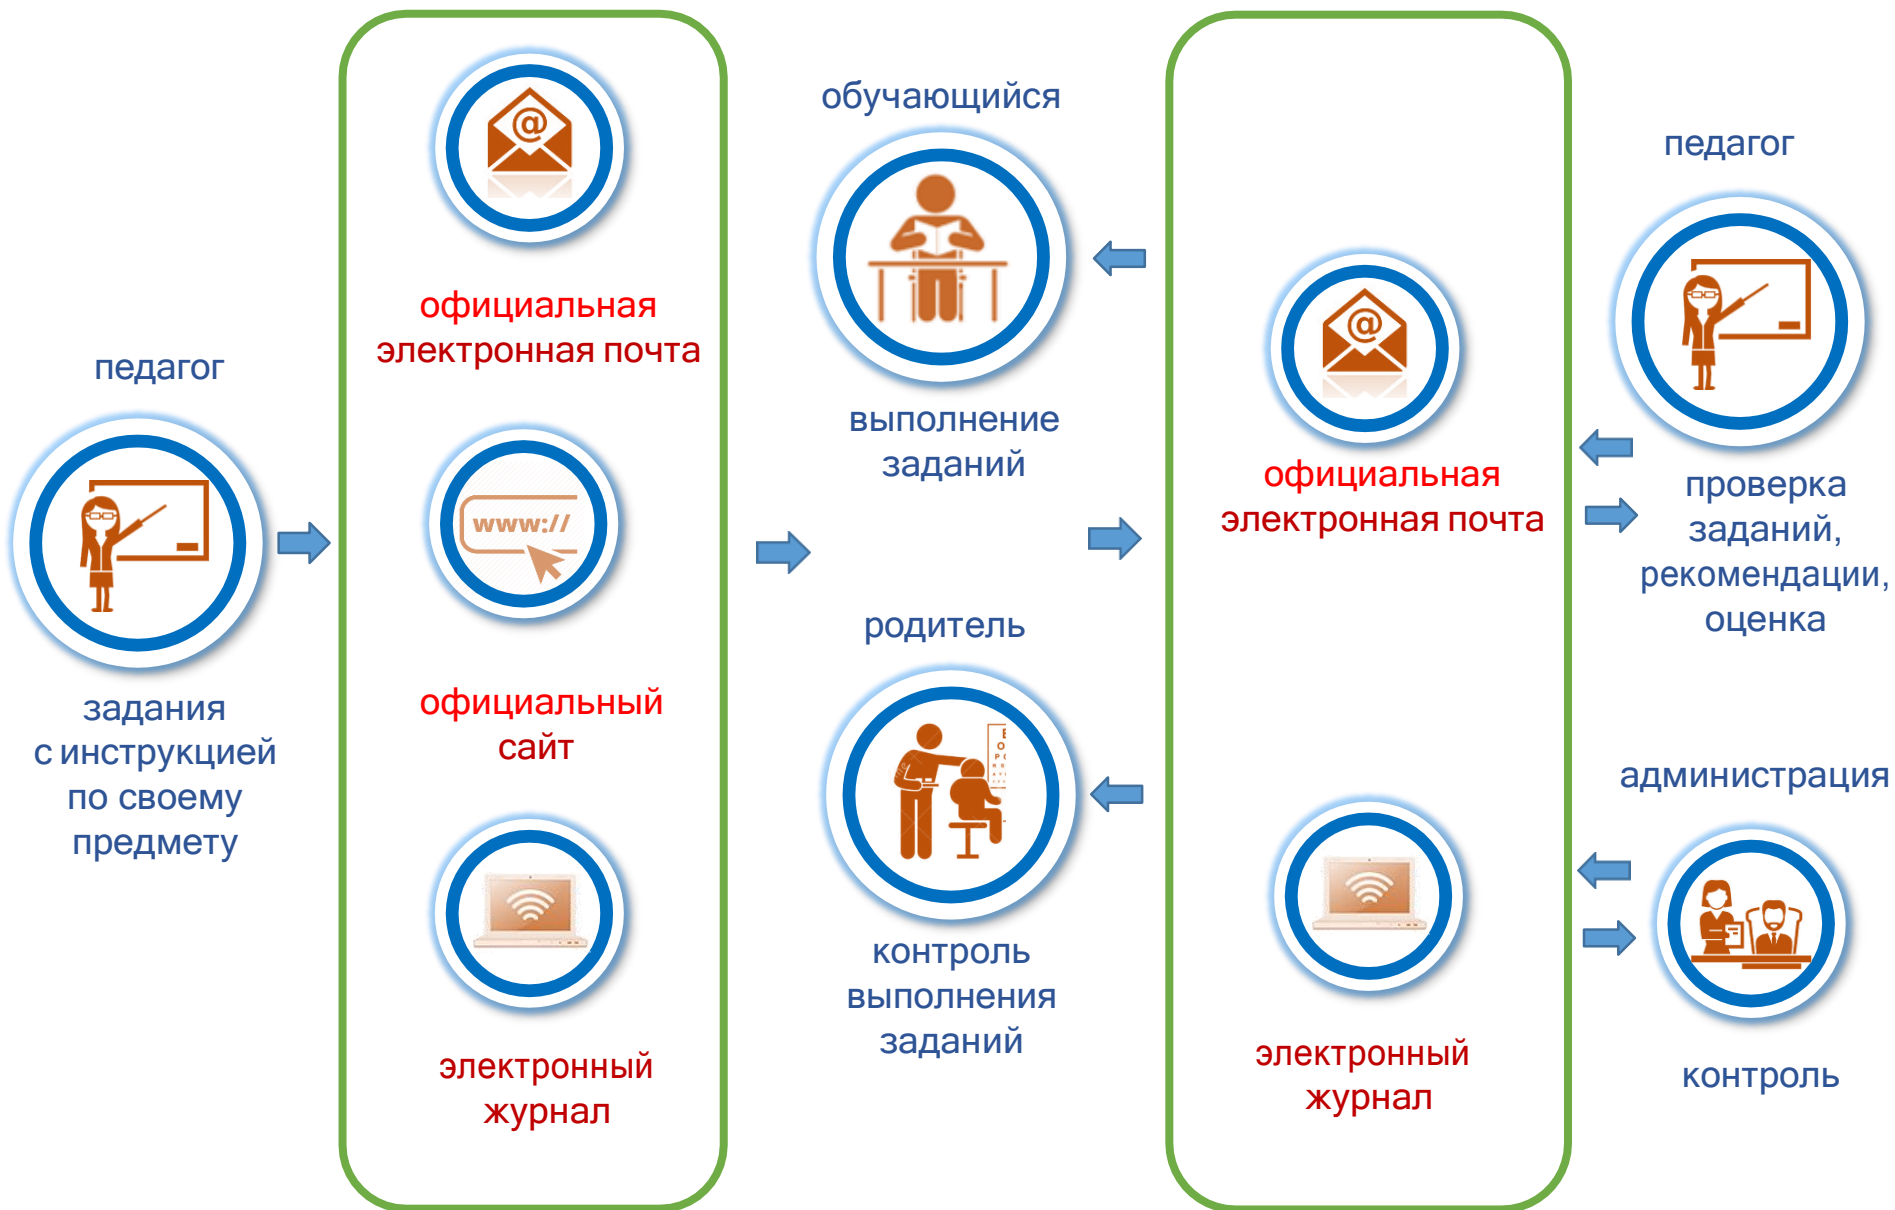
педагог

задания с инструкцией по своему предмету

официальная электронная почта

www://

официальный сайт

электронный журнал

обучающийся

выполнение заданий

родитель

контроль выполнения заданий

официальная электронная почта

электронный журнал

педагог

проверка заданий, рекомендации, оценка

администрация

контроль